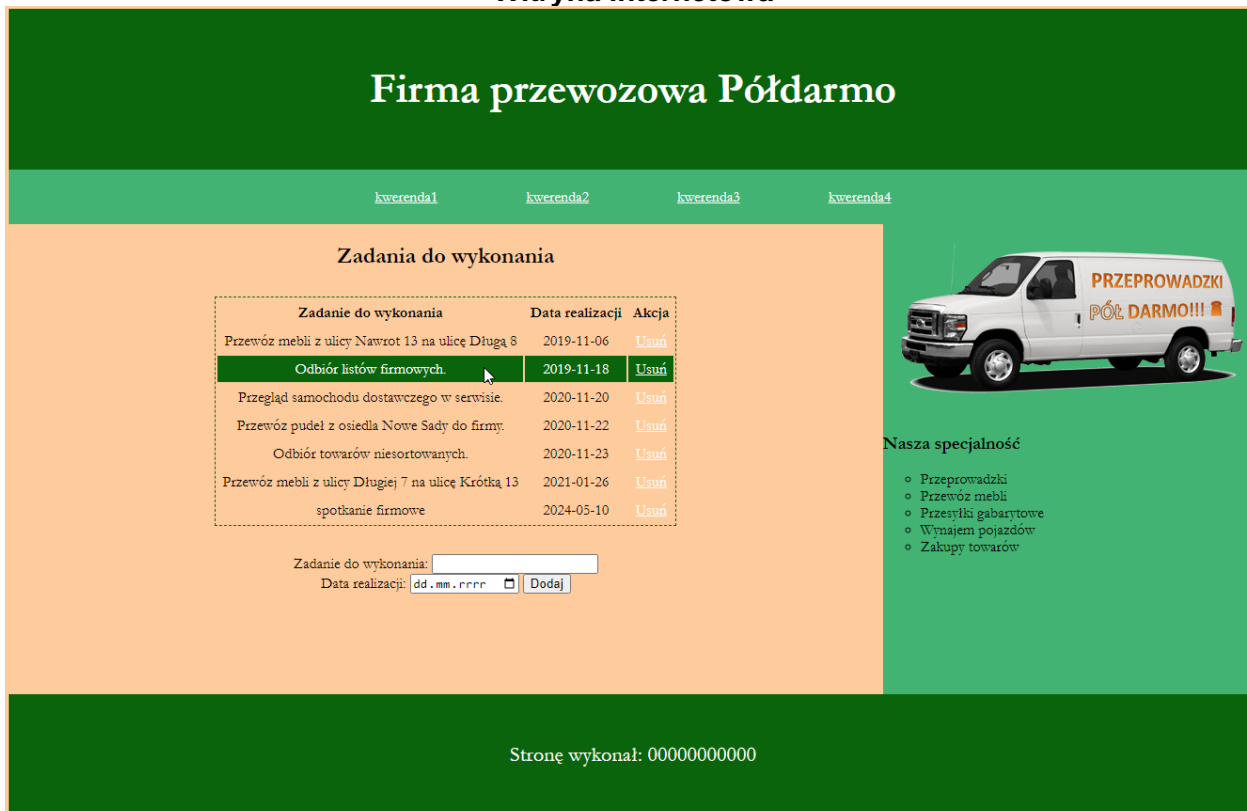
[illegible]

Firma przewozowa Półdarmo

kwerenda1 kwerenda2 kwerenda3 kwerenda4

Zadania do wykonania

| Zadanie do wykonania | Data realizacji | Akcja |
|---|---|---|
| Przewóz mebli z ulicy Nawrot 13 na ulicę Długą 8 | 2019-11-06 | Usuń |
| Odbiór listów firmowych. | 2019-11-18 | Usuń |
| Przegląd samochodu dostawczego w serwisie. | 2020-11-20 | Usuń |
| Przewóz pudeł z osiedla Nowe Sady do firmy. | 2020-11-22 | Usuń |
| Odbiór towarów niesortowanych. | 2020-11-23 | Usuń |
| Przewóz mebli z ulicy Długiej 7 na ulicę Krótką 13 | 2021-01-26 | Usuń |
| spotkanie firmowe | 2024-05-10 | Usuń |

Zadanie do wykonania:
Data realizacji: dd.mm.rrrr Dodaj

PRZEPROWADZKI PÓŁ DARMO!!!

Nasza specjalność

- Przeprowadzki
- Przewóz mebli
- Przesyłki gabarytowe
- Wynajem pojazdów
- Zakupy towarów

Stronę wykonał: 00000000000